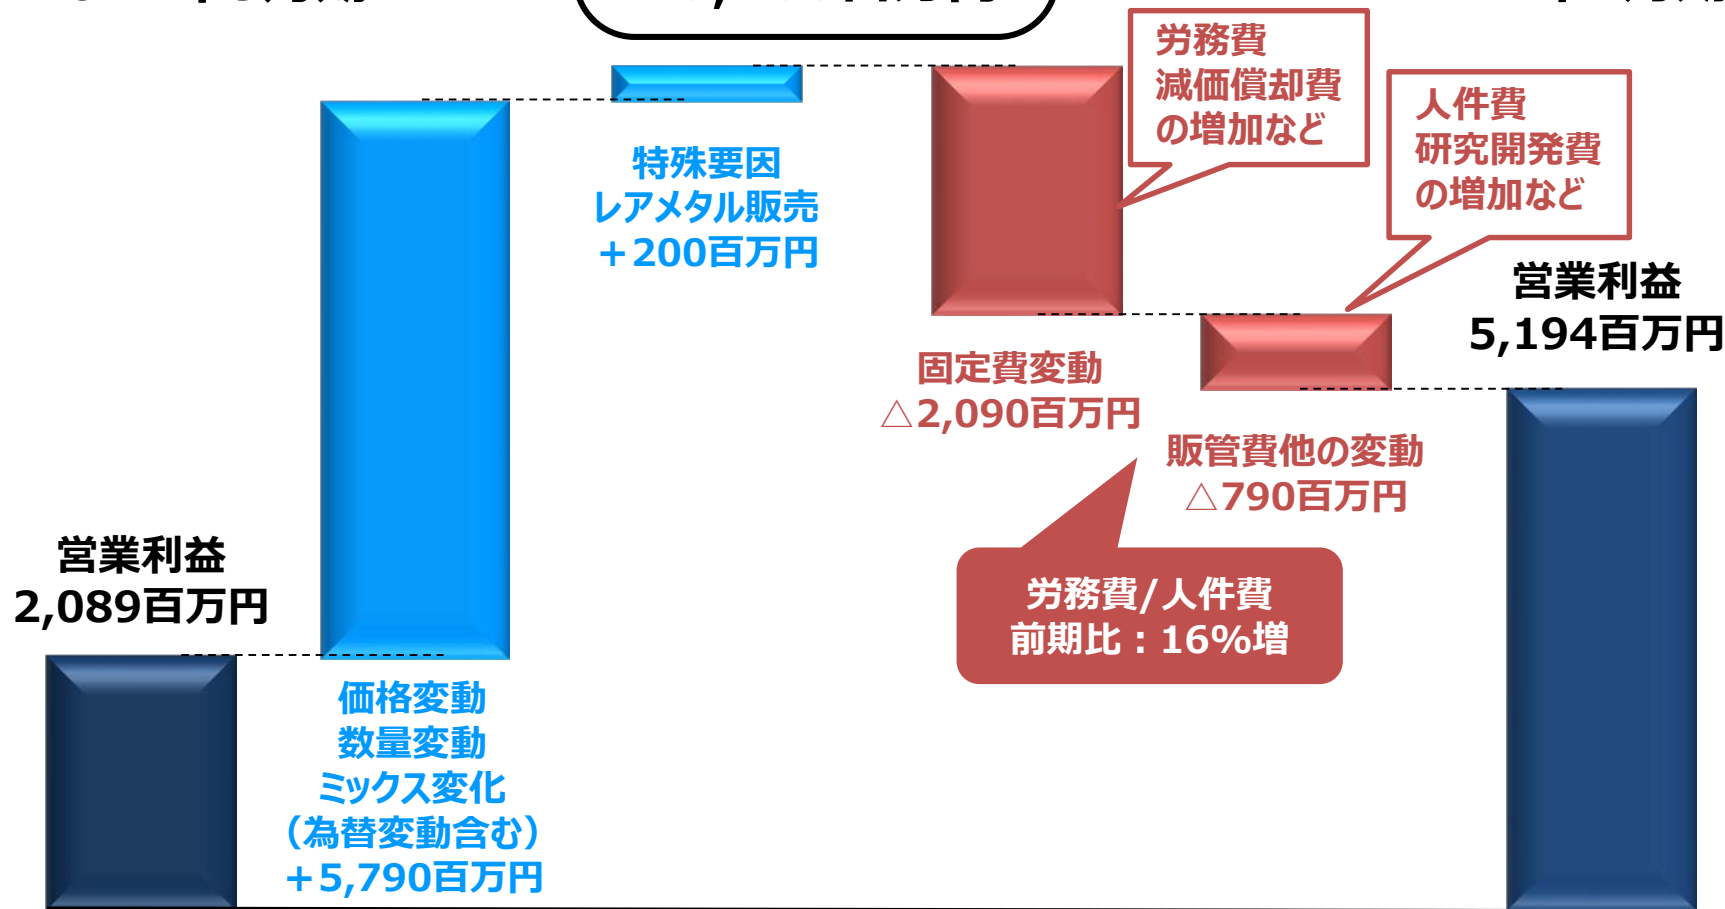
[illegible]

労務費
減価償却費
の増加など

人件費
研究開発費
の増加など

特殊要因
レアメタル販売
+200百万円

営業利益
5,194百万円

固定費変動
△2,090百万円

販管費他の変動
△790百万円

営業利益
2,089百万円

労務費/人件費
前期比:16%増

価格変動
数量変動
ミックス変化
(為替変動含む)
+5,790百万円